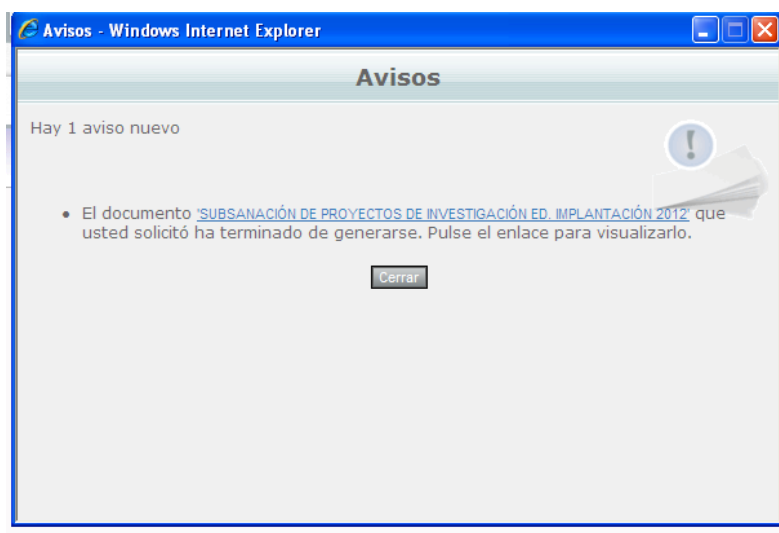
Avisos - Windows Internet Explorer

Avisos

Hay 1 aviso nuevo

• El documento 'SUBSANACIÓN DE PROYECTOS DE INVESTIGACIÓN ED. IMPLANTACIÓN 2012' que usted solicitó ha terminado de generarse. Pulse el enlace para visualizarlo.

Cerrar